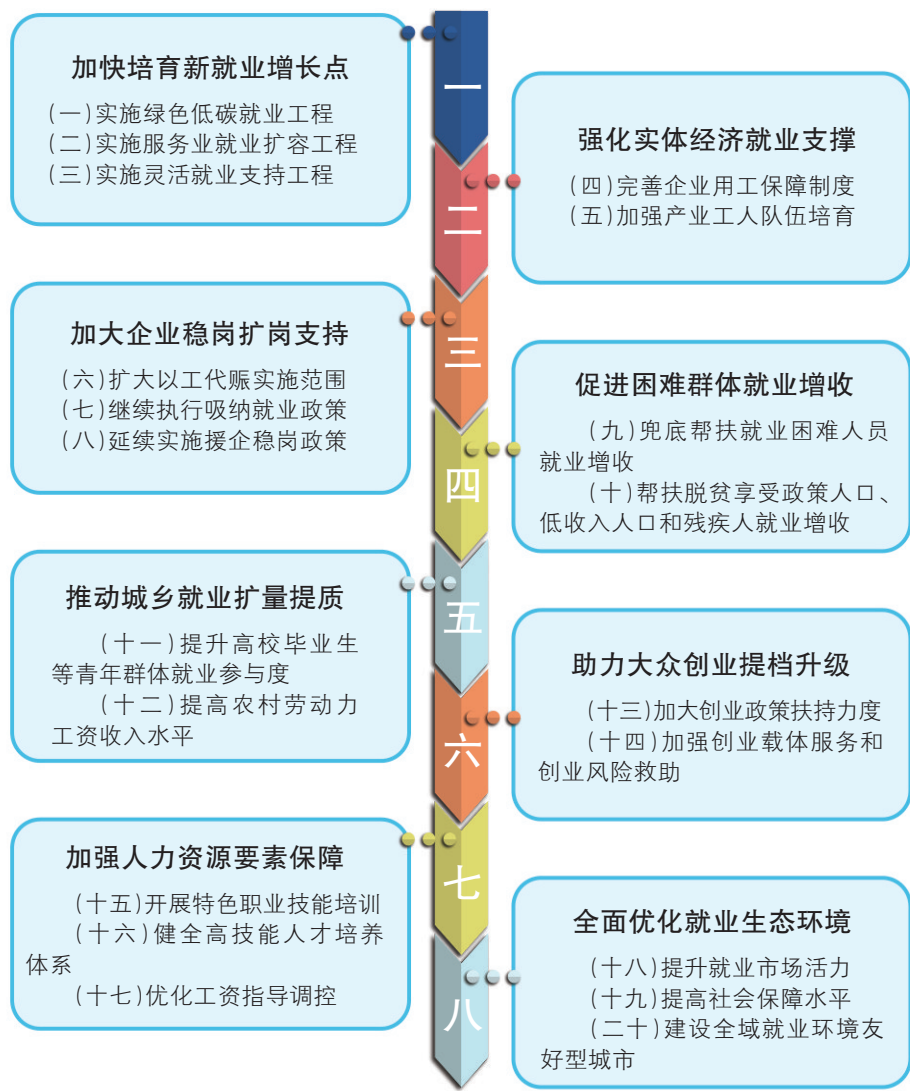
一

加快培育新就业增长点

(一)实施绿色低碳就业工程
(二)实施服务业就业扩容工程
(三)实施灵活就业支持工程

二

强化实体经济就业支撑

(四)完善企业用工保障制度
(五)加强产业工人队伍培育

三

加大企业稳岗扩岗支持

(六)扩大以工代赈实施范围
(七)继续执行吸纳就业政策
(八)延续实施援企稳岗政策

四

促进困难群体就业增收

(九)兜底帮扶就业困难人员就业增收
(十)帮扶脱贫享受政策人口、低收入人口和残疾人就业增收

五

推动城乡就业扩量提质

(十一)提升高校毕业生等青年群体就业参与度
(十二)提高农村劳动力工资收入水平

六

助力大众创业提档升级

(十三)加大创业政策扶持力度
(十四)加强创业载体服务和创业风险救助

七

加强人力资源要素保障

(十五)开展特色职业技能培训
(十六)健全高技能人才培养体系
(十七)优化工资指导调控

八

全面优化就业生态环境

(十八)提升就业市场活力
(十九)提高社会保障水平
(二十)建设全域就业环境友好型城市